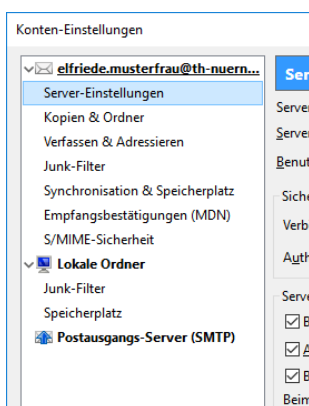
Konten-Einstellungen

elfriede.musterfrau@th-nuern...
Server-Einstellungen
Kopien & Ordner
Verfassen & Adressieren
Junk-Filter
Synchronisation & Speicherplatz
Empfangsbestätigungen (MDN)
S/MIME-Sicherheit
Lokale Ordner
Junk-Filter
Speicherplatz
Postausgangs-Server (SMTP)

Ser
Server
Server
Benut
Siche
Verbi
Auth
Serve
B
A
B
Beim